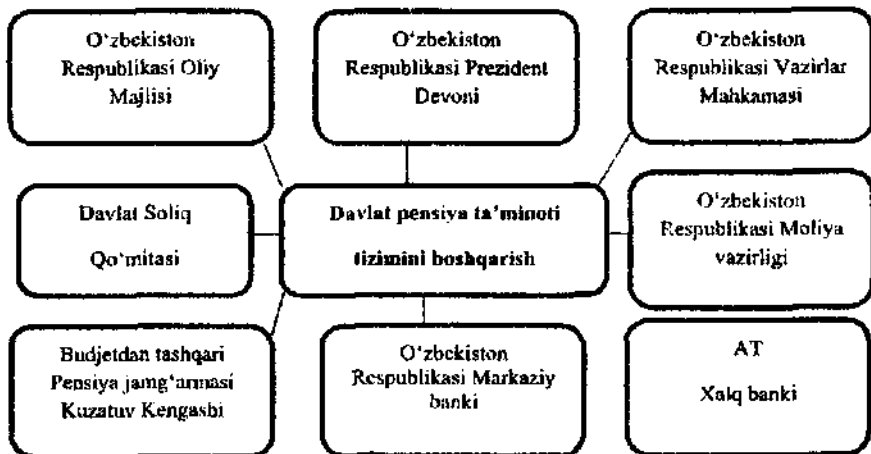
O‘zbekiston Respublikasi Oliy Majlisi

O‘zbekiston Respublikasi Prezident Devoni

O‘zbekiston Respublikasi Vazirlar Mahkamasi

Davlat Soliq Qo‘mitasi

Davlat pensiya ta’minoti tizimini boshqarish

O‘zbekiston Respublikasi Moliya vazirligi

Budjetdan tashqari Pensiya jamg‘armasi Kuzatuv Kengashi

O‘zbekiston Respublikasi Markaziy banki

AT Xalq banki